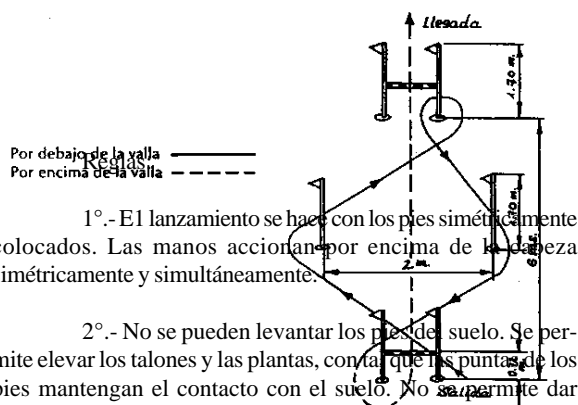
Llegada

Por debajo de la valla
Por encima de la valla

Reglas.

1,30 m.

1,20 m.

2 m.

6 m.

0,6 m.

Salida

1°.- El lanzamiento se hace con los pies simétricamente colocados. Las manos accionan por encima de la cabeza simétricamente y simultáneamente.

2°.- No se pueden levantar los pies del suelo. Se permite elevar los talones y las plantas, con tal que las puntas de los pies mantengan el contacto con el suelo. No se permite dar